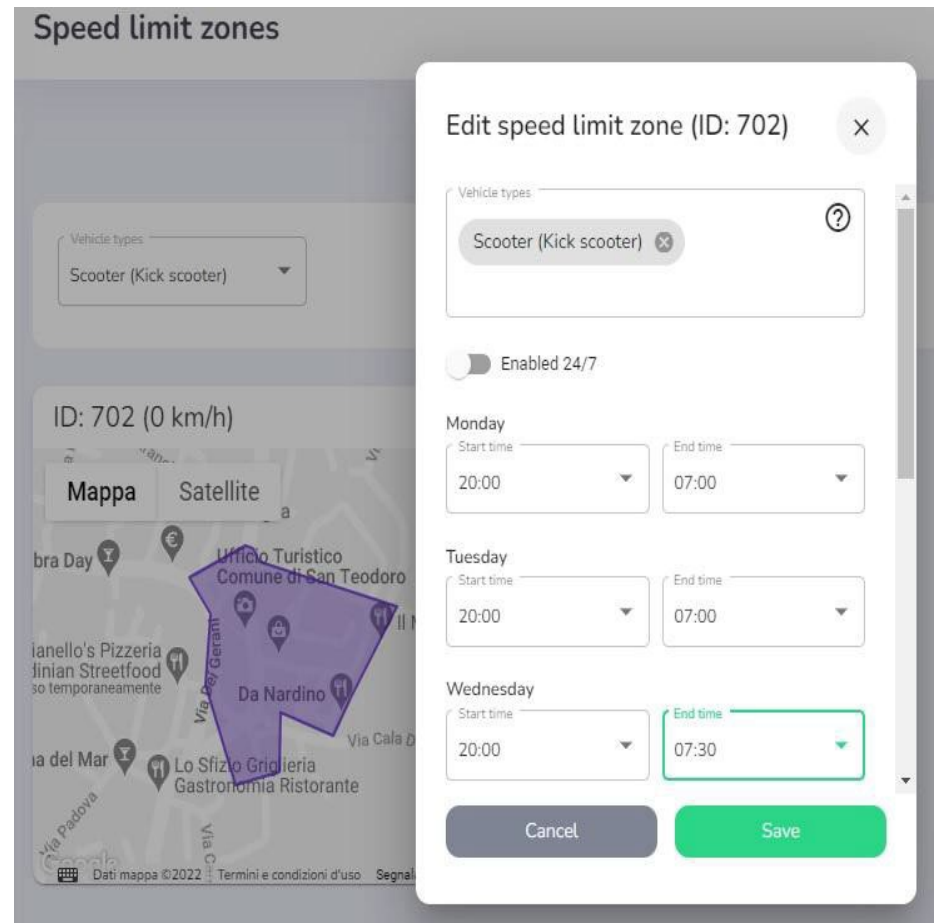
Speed limit zones

Vehicle types
Scooter (Kick scooter)

ID: 702 (0 km/h)

Mappa
Satellite

bra Day
Ufficio Turistico Comune di San Teodoro
ianello's Pizzeria
dinian Streetfood
so temporaneamente
Via Dei Gerani
Da Nardino
Via Cala D
a del Mar
Lo Sfizio Griglieria Gastronomia Ristorante
Via Padova
Via C
Google
Dati mappa ©2022
Termini e condizioni d'uso
Segnal

Edit speed limit zone (ID: 702)

Vehicle types
Scooter (Kick scooter)

Enabled 24/7

Monday
Start time
20:00
End time
07:00

Tuesday
Start time
20:00
End time
07:00

Wednesday
Start time
20:00
End time
07:30

Cancel
Save